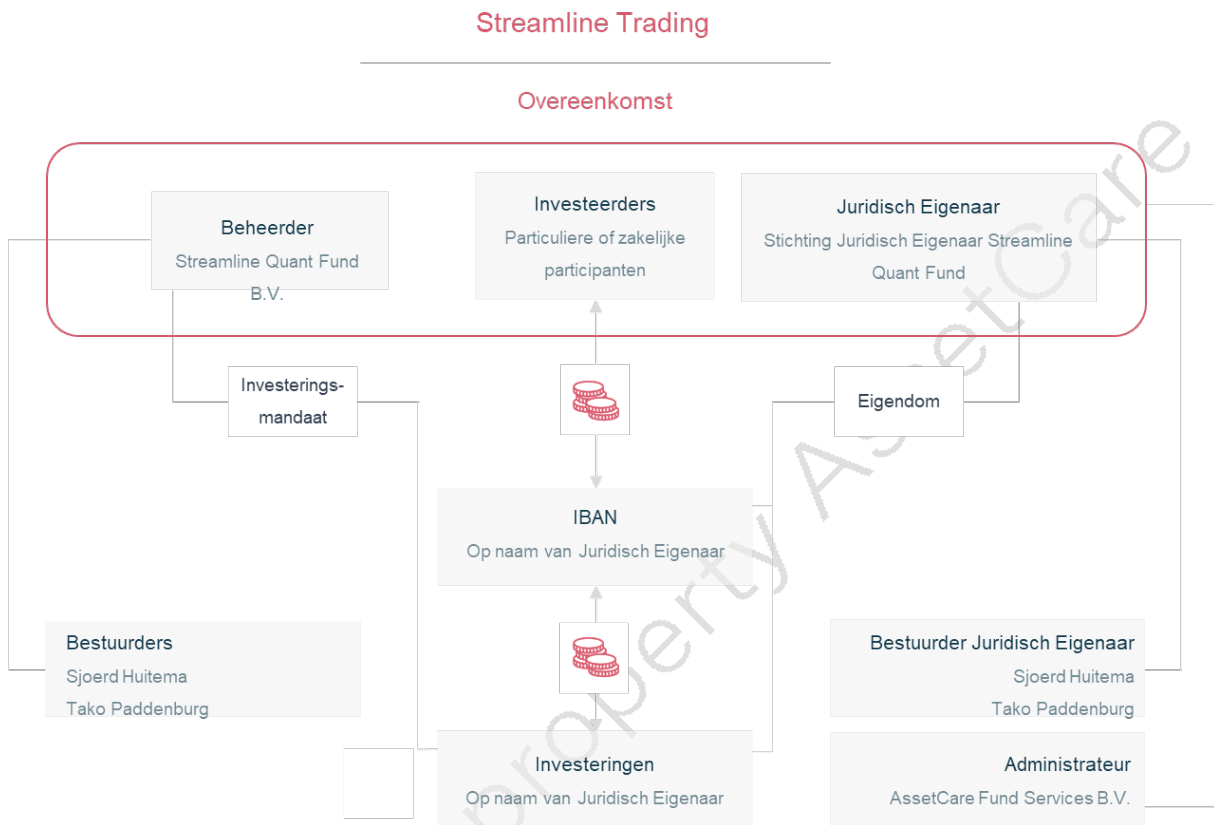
Streamline Trading

Overeenkomst

Beheerder
Streamline Quant Fund B.V.

Investeerders
Particuliere of zakelijke participanten

Juridisch Eigenaar
Stichting Juridisch Eigenaar Streamline Quant Fund

Investeringsmandaat

Eigendom

IBAN
Op naam van Juridisch Eigenaar

Bestuurders
Sjoerd Huitema
Tako Paddenburg

Bestuurder Juridisch Eigenaar
Sjoerd Huitema
Tako Paddenburg

Investeringen
Op naam van Juridisch Eigenaar

Administrateur
AssetCare Fund Services B.V.

property AssetCare